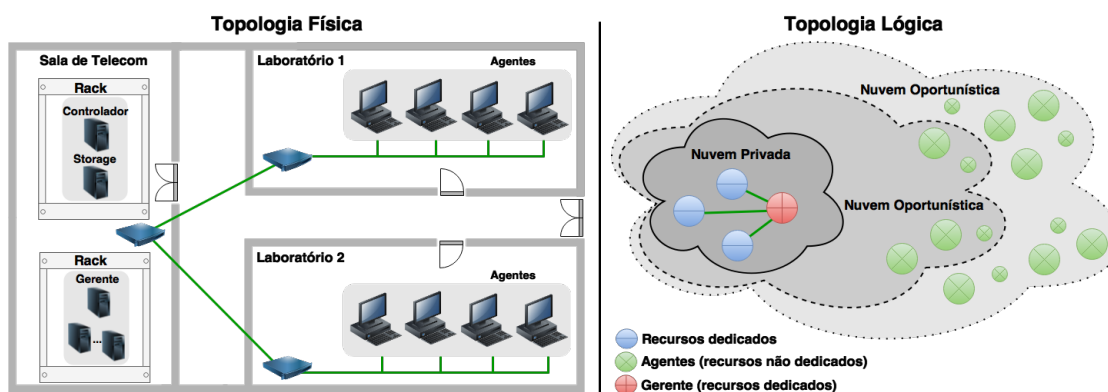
Topologia Física

Sala de Telecom

Rack

Controlador

Storage

Rack

Gerente

...

Laboratório 1

Agentes

Laboratório 2

Agentes

Topologia Lógica

Nuvem Oportunística

Nuvem Privada

Nuvem Oportunística

Recursos dedicados

Agentes (recursos não dedicados)

Gerente (recursos dedicados)